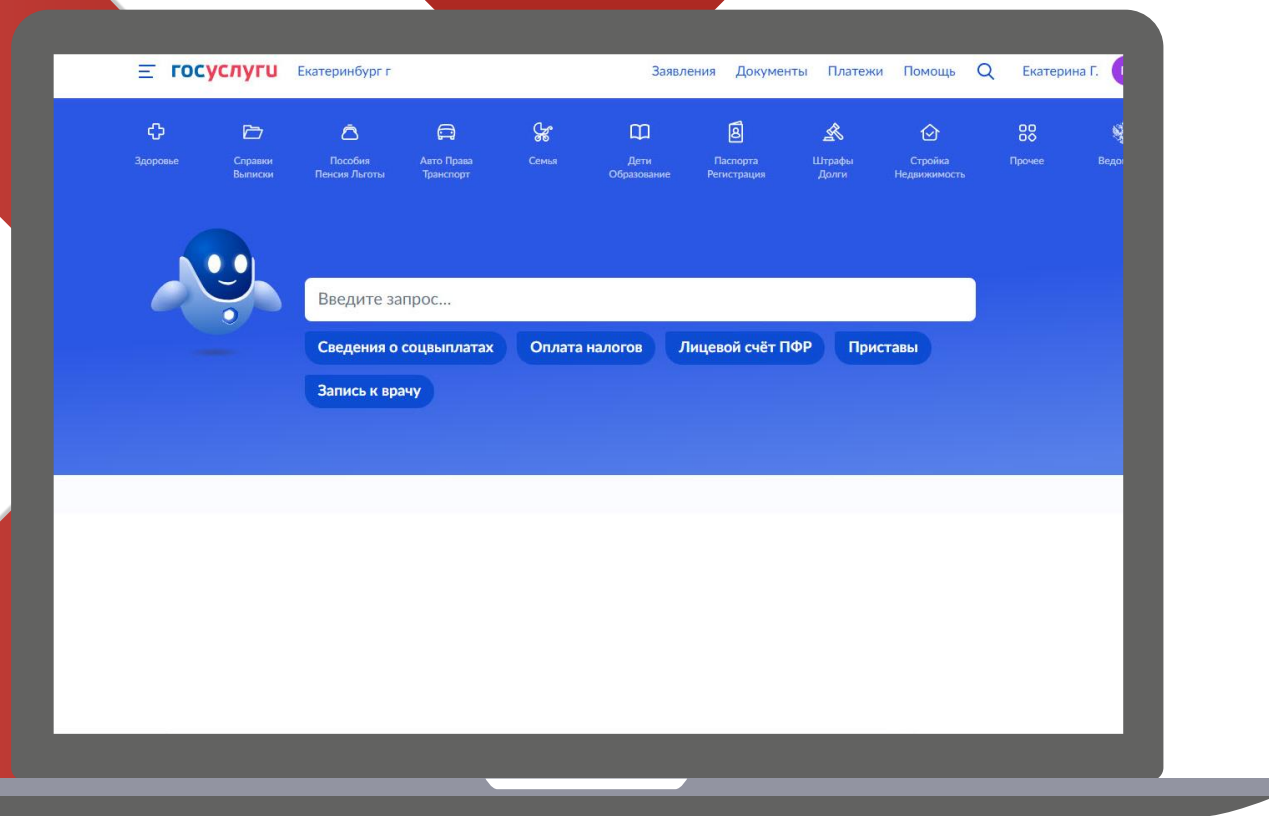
госуслуги Екатеринбург г

Заявления Документы Платежи Помощь Екатерина Г.

Здоровье
Справки Выписки
Пособия Пенсия Льготы
Авто Права Транспорт
Семья
Дети Образование
Паспорта Регистрация
Штрафы Долги
Стройка Недвижимость
Прочее
Ведо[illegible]

Введите запрос...

Сведения о соцвыплатах
Оплата налогов
Лицевой счёт ПФР
Приставы
Запись к врачу